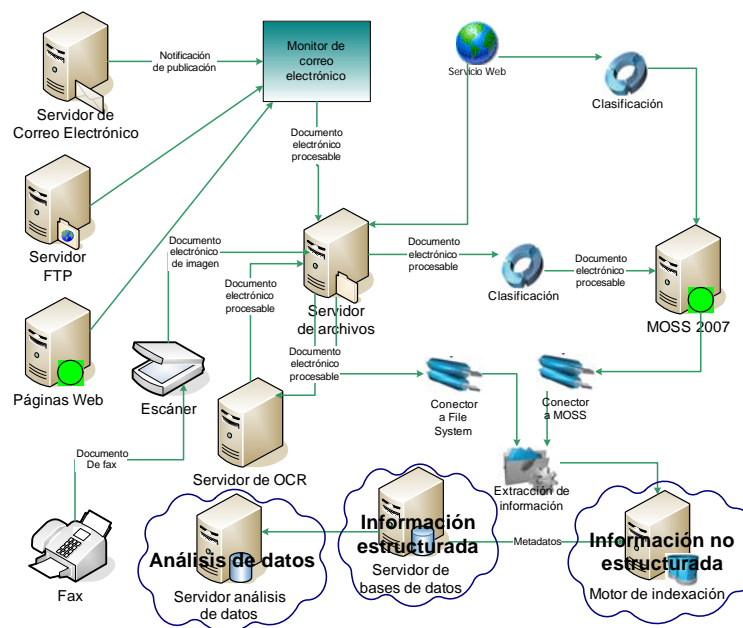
Servidor de Correo Electrónico

Notificación de publicación

Monitor de correo electrónico

Servicio Web

Clasificación

Documento electrónico procesable

Servidor FTP

Documento electrónico de imagen

Documento electrónico procesable

Documento electrónico procesable

Clasificación

Documento electrónico procesable

Servidor de archivos

MOSS 2007

Páginas Web

Documento electrónico procesable

Escáner

Conector a File System

Conector a MOSS

Documento De fax

Servidor de OCR

Extracción de información

Información estructurada

Metadatos

Información no estructurada

Análisis de datos

Servidor de bases de datos

Servidor análisis de datos

Motor de indexación

Fax